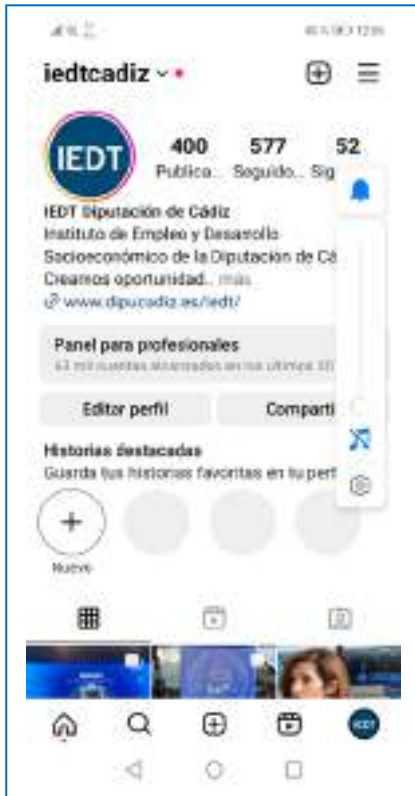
iedtcadiz

IEDT

400 Publica...
577 Seguido...
52 Sig

IEDT Diputación de Cádiz
Instituto de Empleo y Desarrollo Socioeconómico de la Diputación de Cá
Creamos oportunidad... más
www.dipucadiz.es/iedt/

Panel para profesionales
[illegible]

Editor perfil
Comparti

Historias destacadas
Guarda tus historias favoritas en tu perf

Nuevo

IEDT